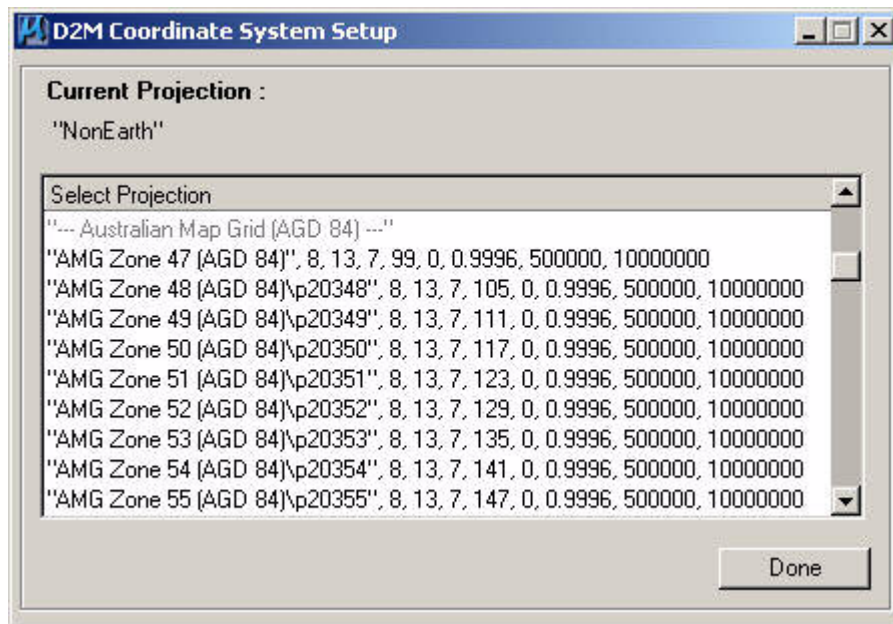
D2M Coordinate System Setup

Current Projection :

"NonEarth"

Select Projection

"--- Australian Map Grid (AGD 84) ---"
"AMG Zone 47 (AGD 84)", 8, 13, 7, 99, 0, 0.9996, 500000, 10000000
"AMG Zone 48 (AGD 84)\p20348", 8, 13, 7, 105, 0, 0.9996, 500000, 10000000
"AMG Zone 49 (AGD 84)\p20349", 8, 13, 7, 111, 0, 0.9996, 500000, 10000000
"AMG Zone 50 (AGD 84)\p20350", 8, 13, 7, 117, 0, 0.9996, 500000, 10000000
"AMG Zone 51 (AGD 84)\p20351", 8, 13, 7, 123, 0, 0.9996, 500000, 10000000
"AMG Zone 52 (AGD 84)\p20352", 8, 13, 7, 129, 0, 0.9996, 500000, 10000000
"AMG Zone 53 (AGD 84)\p20353", 8, 13, 7, 135, 0, 0.9996, 500000, 10000000
"AMG Zone 54 (AGD 84)\p20354", 8, 13, 7, 141, 0, 0.9996, 500000, 10000000
"AMG Zone 55 (AGD 84)\p20355", 8, 13, 7, 147, 0, 0.9996, 500000, 10000000

Done